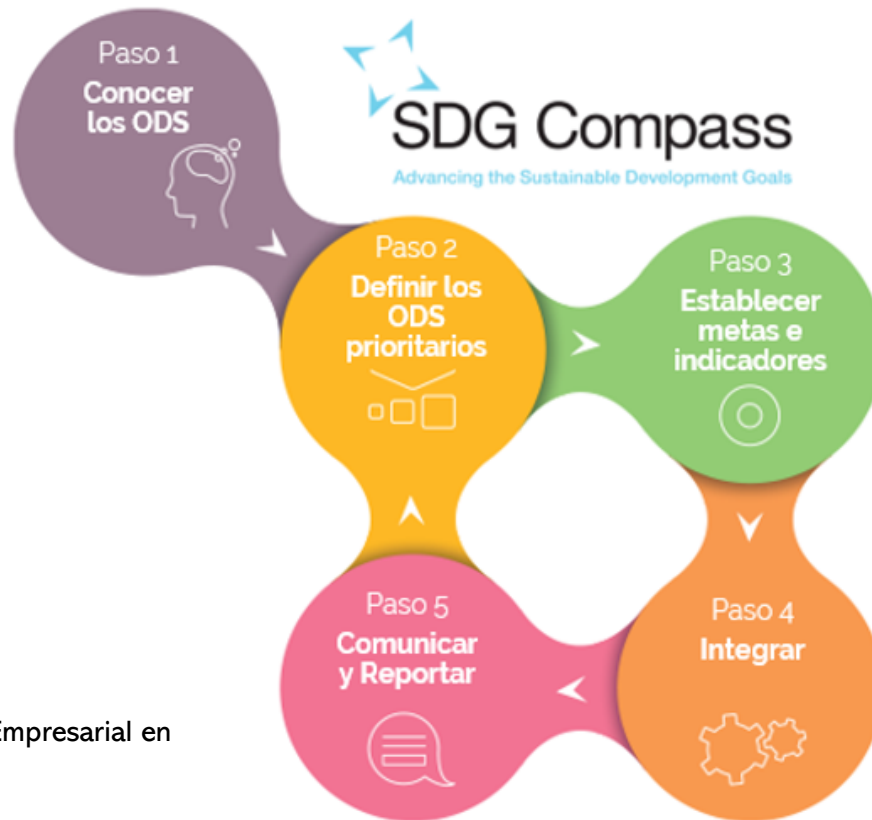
Paso 1
Conocer los ODS

SDG Compass
Advancing the Sustainable Development Goals

Paso 2
Definir los ODS prioritarios

Paso 3
Establecer metas e indicadores

Paso 4
Integrar

Paso 5
Comunicar y Reportar

Empresarial en